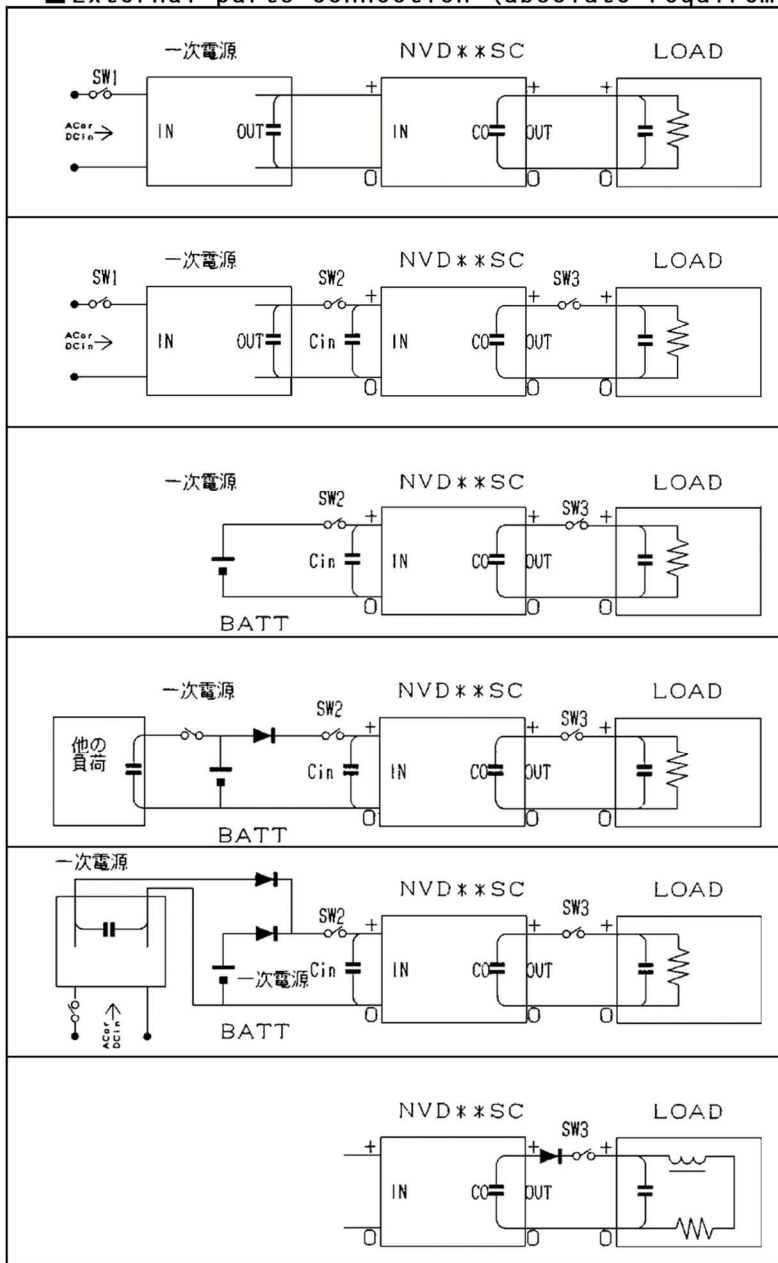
■External parts connection (absolute requirem

一次電源
NVD＊＊SC
LOAD
SW1
ACor DCin
IN
OUT
+
IN
CO
OUT
+
+
0
0
0

一次電源
NVD＊＊SC
LOAD
SW1
SW2
SW3
ACor DCin
IN
OUT
Cin
+
IN
CO
OUT
+
+
0
0
0

一次電源
NVD＊＊SC
LOAD
SW2
SW3
Cin
+
IN
CO
OUT
+
+
0
0
0
BATT

一次電源
NVD＊＊SC
LOAD
SW2
SW3
他の負荷
Cin
+
IN
CO
OUT
+
+
0
0
0
BATT

一次電源
NVD＊＊SC
LOAD
SW2
SW3
一次電源
Cin
+
IN
CO
OUT
+
+
ACor DCin
0
0
0
BATT

NVD＊＊SC
LOAD
SW3
+
IN
CO
OUT
+
+
0
0
0